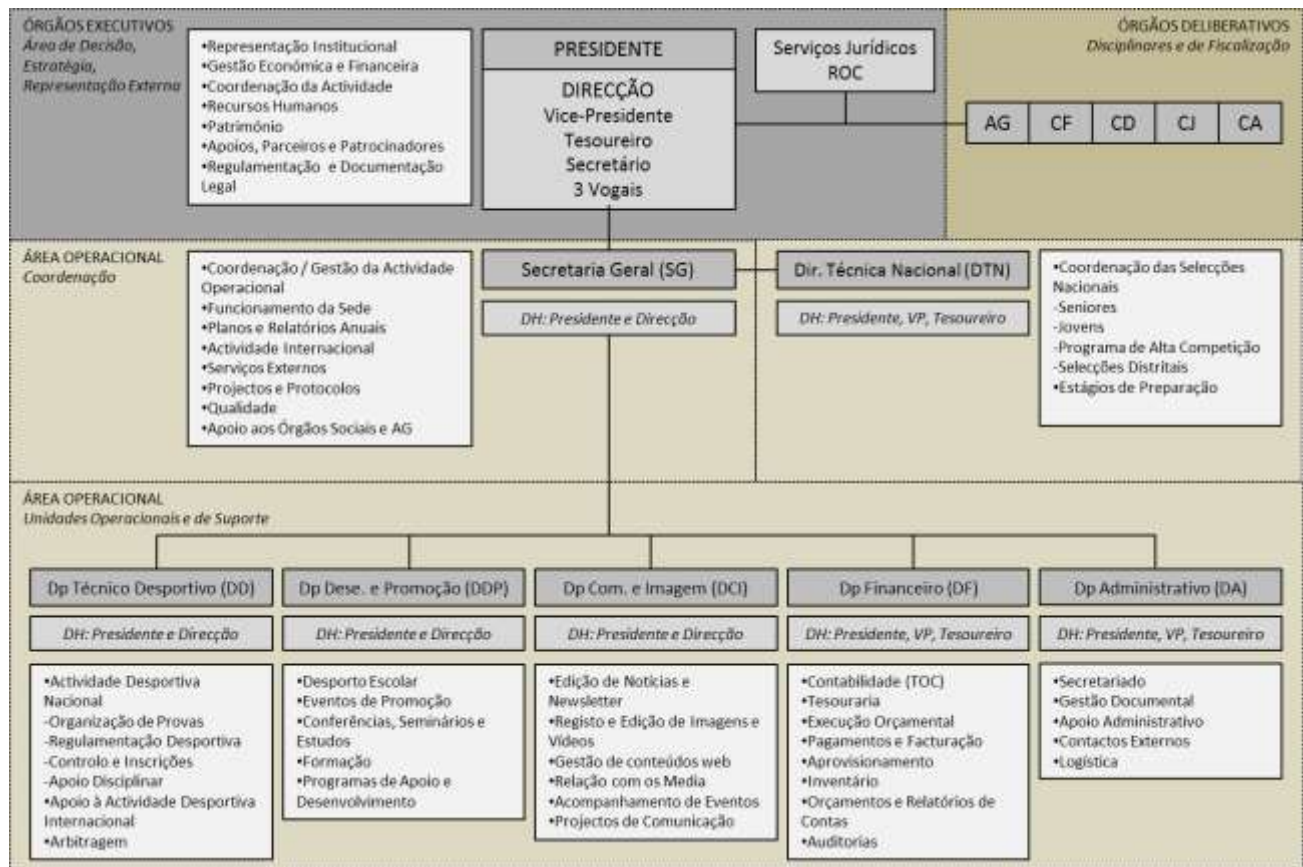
ÓRGÃOS EXECUTIVOS
*Área de Decisão, Estratégia, Representação Externa*

•Representação Institucional
•Gestão Económica e Financeira
•Coordenação da Actividade
•Recursos Humanos
•Património
•Apoios, Parceiros e Patrocinadores
•Regulamentação e Documentação Legal

PRESIDENTE

DIRECÇÃO
Vice-Presidente
Tesoureiro
Secretário
3 Vogais

Serviços Jurídicos
ROC

ÓRGÃOS DELIBERATIVOS
*Disciplinares e de Fiscalização*

| AG | CF | CD | CJ | CA |
|---|---|---|---|---|

ÁREA OPERACIONAL
*Coordenação*

•Coordenação / Gestão da Actividade Operacional
•Funcionamento da Sede
•Planos e Relatórios Anuais
•Actividade Internacional
•Serviços Externos
•Projectos e Protocolos
•Qualidade
•Apoio aos Órgãos Sociais e AG

Secretaria Geral (SG)

*DH: Presidente e Direcção*

Dir. Técnica Nacional (DTN)

*DH: Presidente, VP, Tesoureiro*

•Coordenação das Selecções Nacionais
-Seniores
-Jovens
-Programa de Alta Competição
-Selecções Distritais
•Estágios de Preparação

ÁREA OPERACIONAL
*Unidades Operacionais e de Suporte*

Dp Técnico Desportivo (DD)

*DH: Presidente e Direcção*

•Actividade Desportiva Nacional
-Organização de Provas
-Regulamentação Desportiva
-Controlo e Inscrições
-Apoio Disciplinar
•Apoio à Actividade Desportiva Internacional
•Arbitragem

Dp Dese. e Promoção (DDP)

*DH: Presidente e Direcção*

•Desporto Escolar
•Eventos de Promoção
•Conferências, Seminários e Estudos
•Formação
•Programas de Apoio e Desenvolvimento

Dp Com. e Imagem (DCI)

*DH: Presidente e Direcção*

•Edição de Notícias e Newsletter
•Registo e Edição de Imagens e Vídeos
•Gestão de conteúdos web
•Relação com os Media
•Acompanhamento de Eventos
•Projectos de Comunicação

Dp Financeiro (DF)

*DH: Presidente, VP, Tesoureiro*

•Contabilidade (TOC)
•Tesouraria
•Execução Orçamental
•Pagamentos e Facturação
•Aprovisionamento
•Inventário
•Orçamentos e Relatórios de Contas
•Auditorias

Dp Administrativo (DA)

*DH: Presidente, VP, Tesoureiro*

•Secretariado
•Gestão Documental
•Apoio Administrativo
•Contactos Externos
•Logística